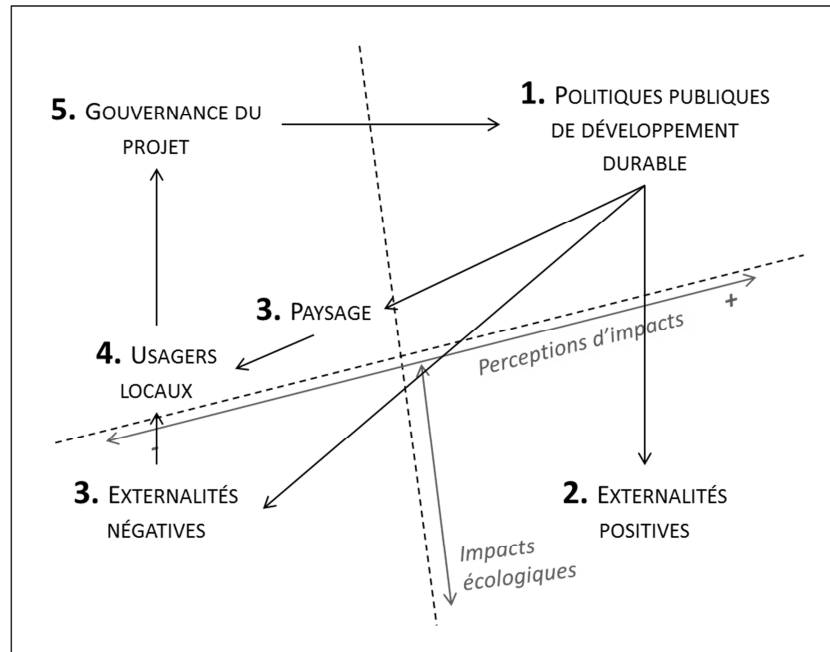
5. Gouvernance du projet

1. Politiques publiques de développement durable

3. Paysage

+

Perceptions d'impacts

4. Usagers locaux

-

3. Externalités négatives

2. Externalités positives

Impacts écologiques